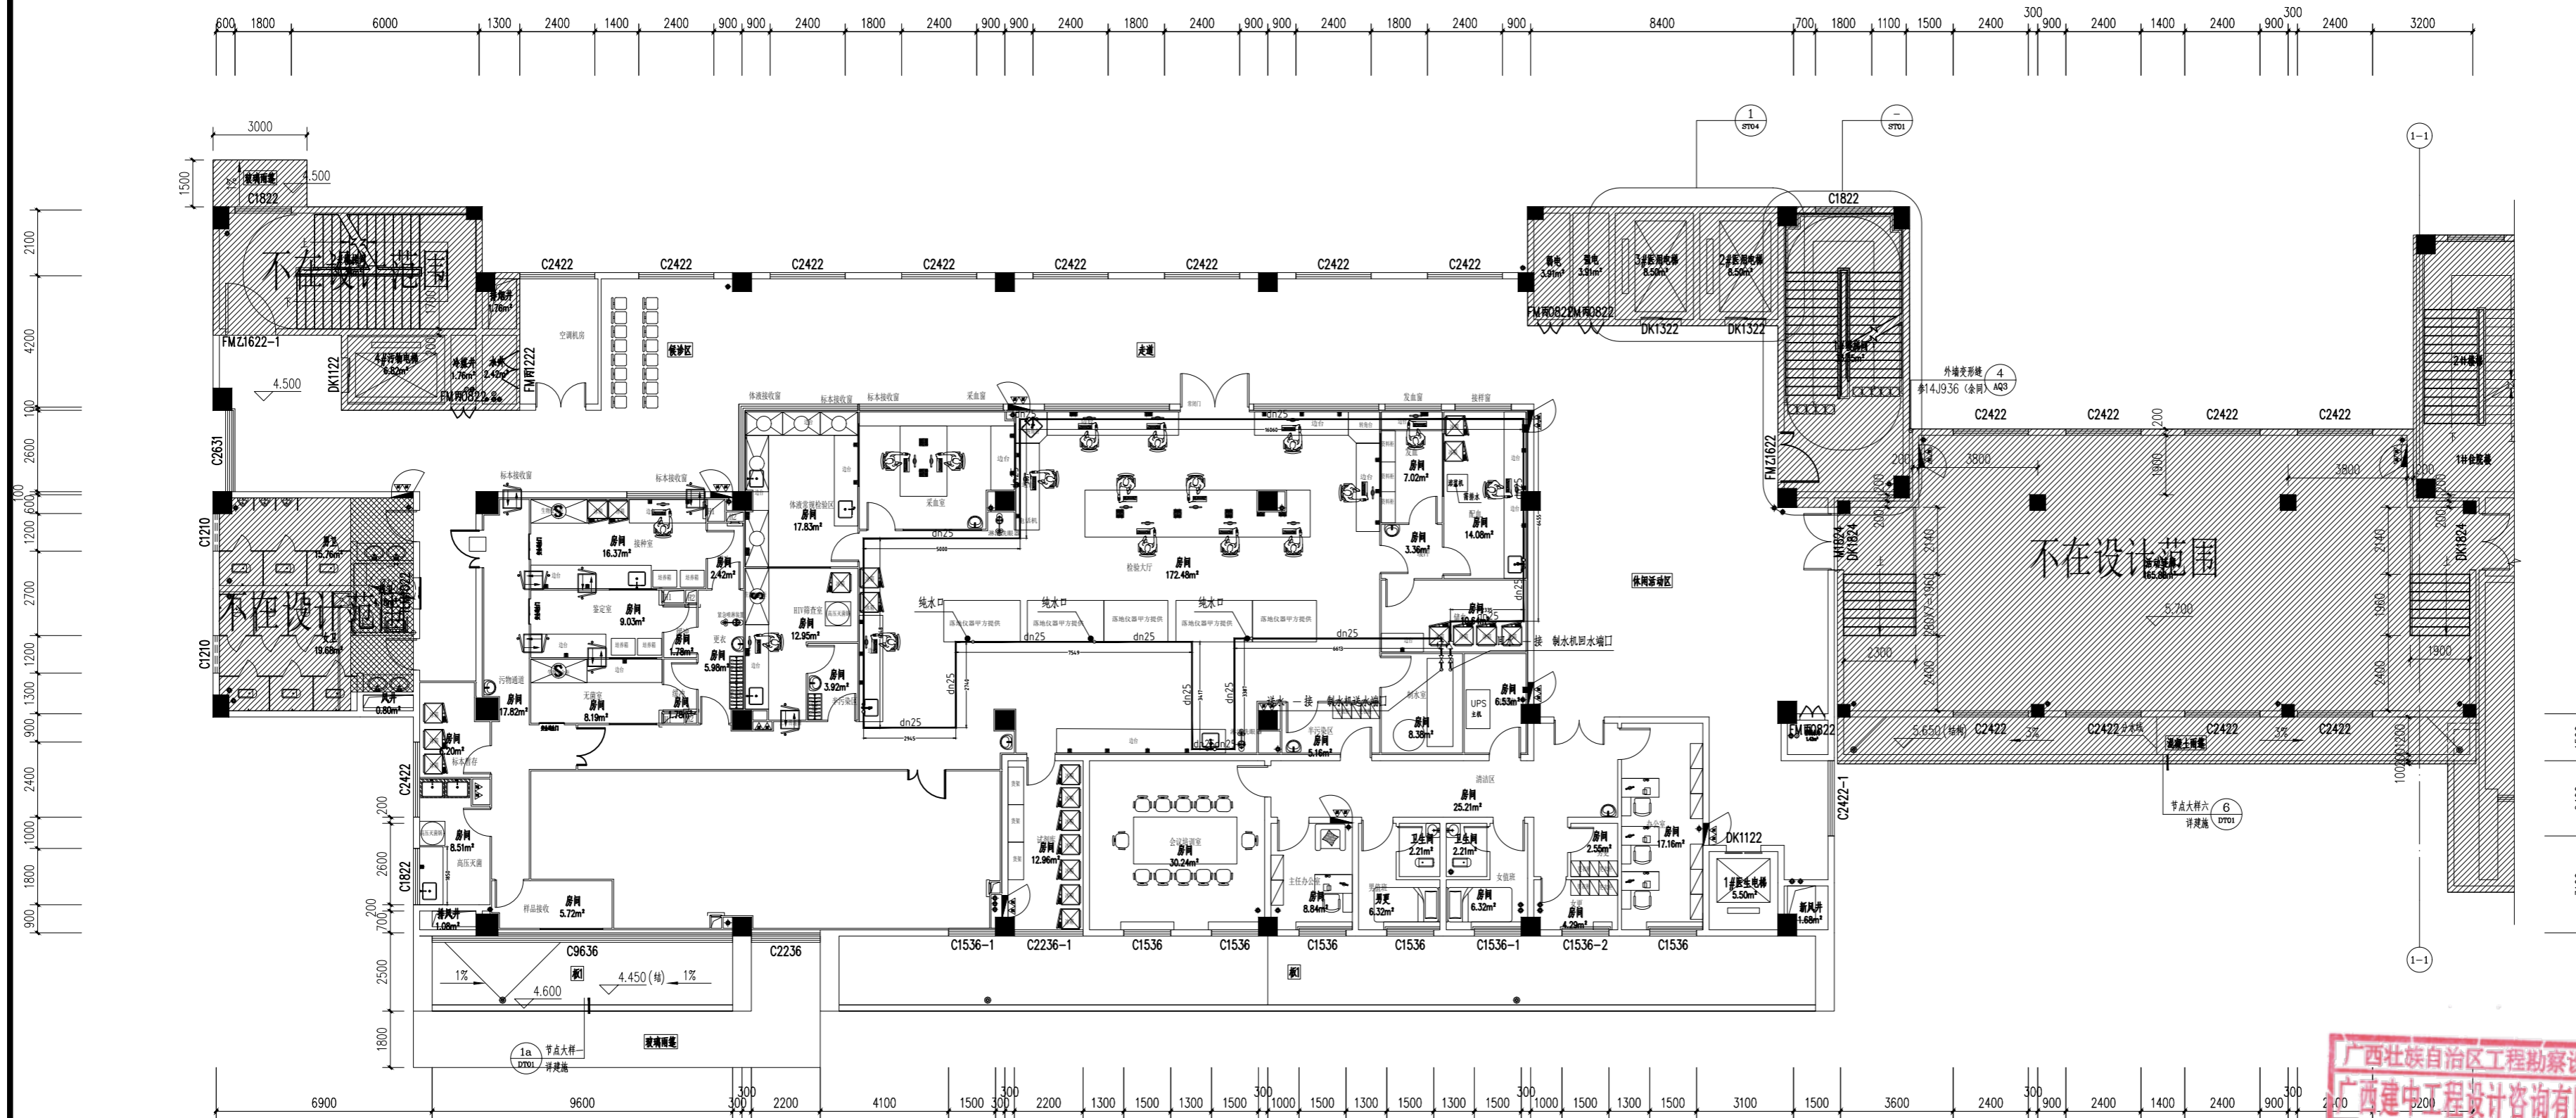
600 1800 6000 1300 2400 1400 2400 900 900 2400 1800 2400 900 900 2400 1800 2400 900 900 2400 1800 2400 900 8400 700 1800 1100 1500 2400 300 900 2400 1400 2400 900 300 2400 3200

3000
1500
4.500
玻璃雨篷
C1822
不在设计范围
FMZ1622-1
DK1122
4.500
C2631
C2422 C2422 C2422 C2422 C2422 C2422 C2422 C2422
空调机房
候诊区
走道
FM丙0822
FM丙1222
C1210
C1210
不在设计范围
C2422
C1822
C9636
C2236
1%
4.600
4.450(结)
1%
玻璃雨篷
1a
DT01
节点大样
详建施

房间 16.37m²
房间 9.03m²
房间 8.19m²
房间 17.82m²
房间 2.42m²
房间 1.78m²
房间 5.98m²
房间 17.83m²
房间 12.95m²
房间 3.92m²
房间 172.48m²
房间 7.02m²
房间 3.36m²
房间 14.08m²
房间 6.53m²
房间 8.38m²
房间 5.16m²
房间 12.96m²
房间 30.24m²
房间 25.21m²
房间 8.84m²
房间 6.32m²
房间 2.55m²
房间 17.16m²
房间 8.51m²
房间 5.72m²
房间 4.29m²

纯水口 纯水口 纯水口
dn25 dn25 dn25 dn25 dn25 dn25 dn25
制水机回水端口
UPS
休闲活动区
C1536-1 C2236-1 C1536 C1536 C1536 C1536 C1536-1 C1536-2 C1536
DK1122
1#医梯 5.50m²
新风井 1.68m²

1 ST04
— ST01
C1822
DK1322 DK1322
FM丙0822 FM丙0822
FMZ1622
外墙变形缝 4 参14J936 (余同) AQ3
C2422 C2422 C2422 C2422
3800 3800
不在设计范围
5.700
2300 1900
5.650(结构)
C2422 C2422 C2422 C2422
3%
3%
C2422-1
FM丙0822
节点大样六 6 详建施 DT01
M1824 DK1824 DK1824
1-1
1-1

2100 4200 100 2600 100 600 1200 2700 1200 1300 900 2400 200 1000 2600 1800 200 700 900 2500 1800

6900 9600 300 300 2200 4100 1500 300 300 2200 1300 1500 1300 1500 300 1000 1500 1300 1500 1300 1500 300 1000 1500 1300 1500 3100 1500 3600 2400 300 900 2400 1400 2400 900 300 2400 3200

广西壮族自治区工程勘察设
广西建中工程设计咨询有